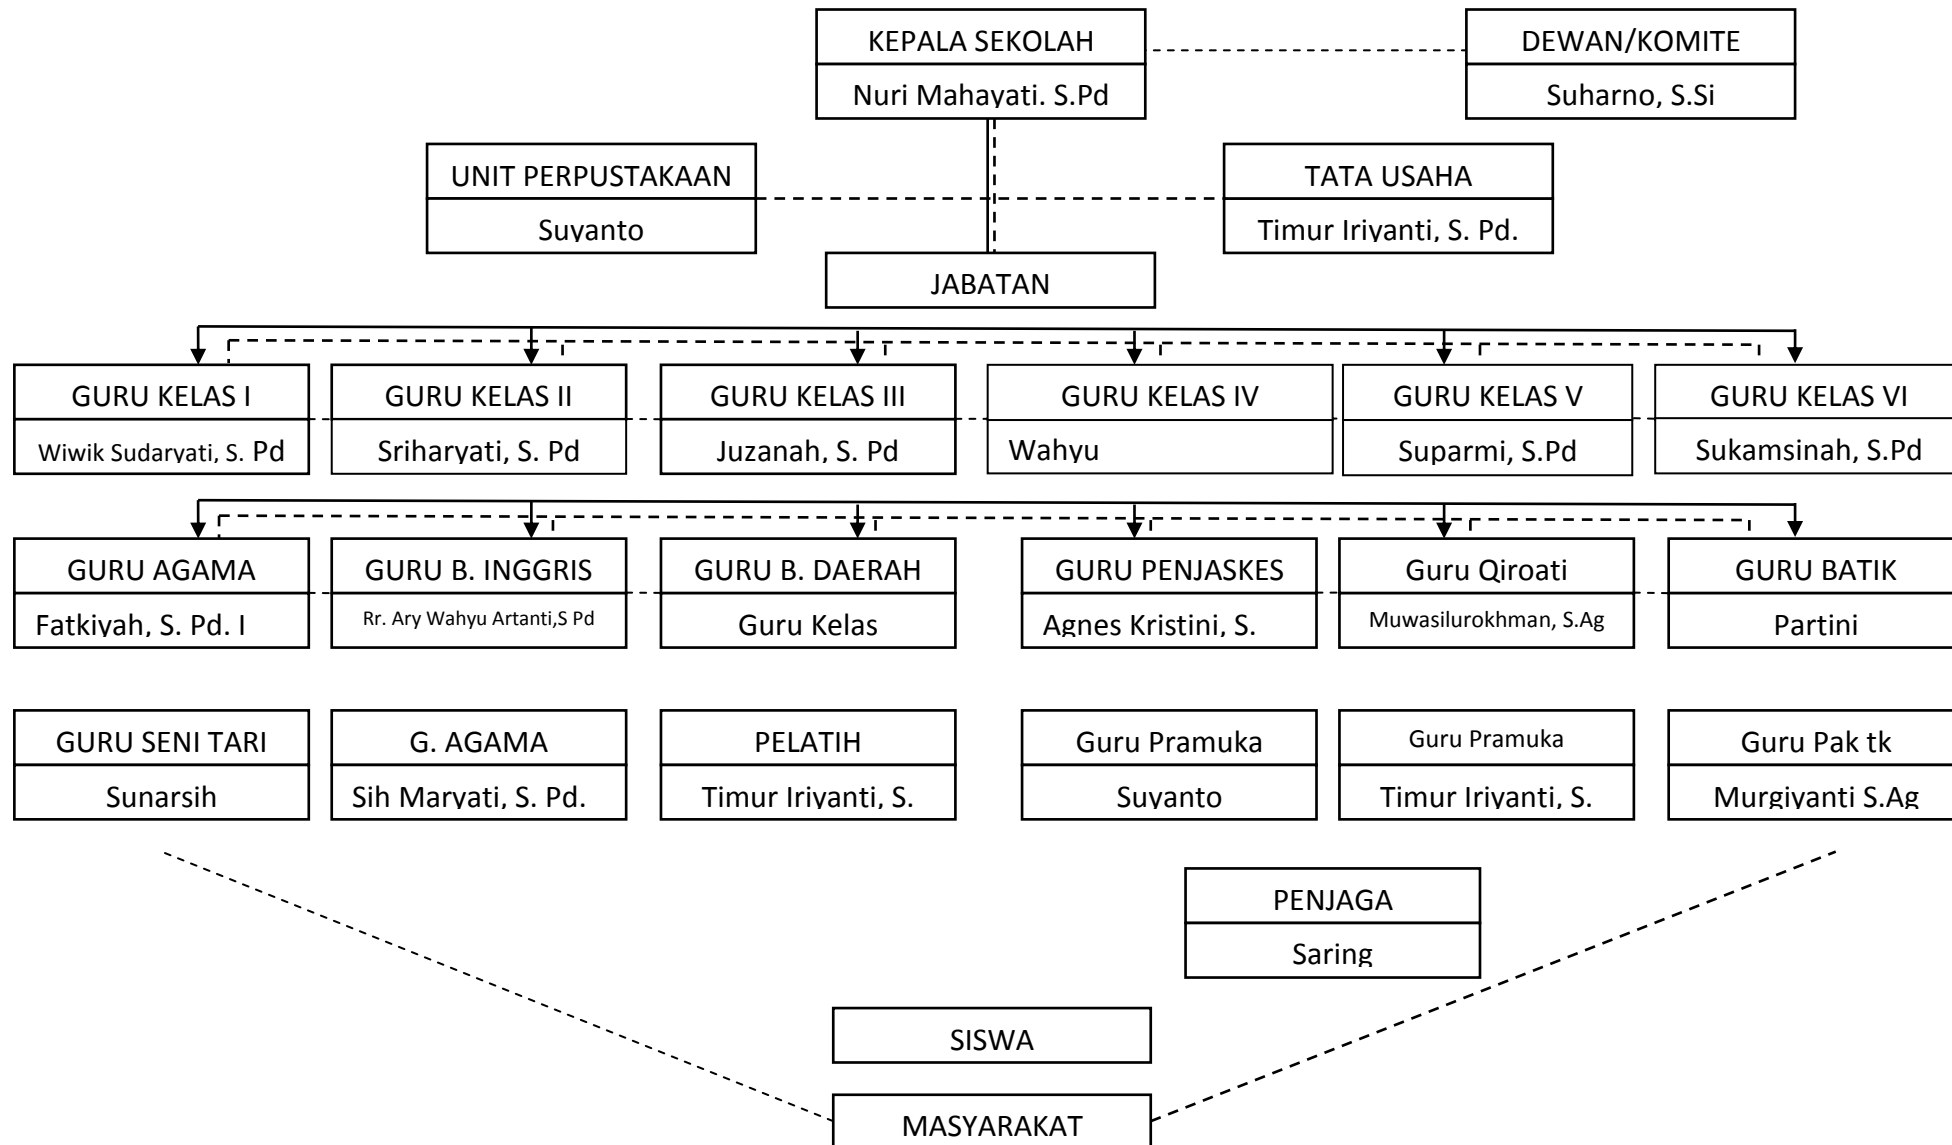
KEPALA SEKOLAH
Nuri Mahayati. S.Pd

DEWAN/KOMITE
Suharno, S.Si

UNIT PERPUSTAKAAN
Suyanto

TATA USAHA
Timur Iriyanti, S. Pd.

JABATAN

GURU KELAS I
Wiwik Sudaryati, S. Pd

GURU KELAS II
Sriharyati, S. Pd

GURU KELAS III
Juzanah, S. Pd

GURU KELAS IV
Wahyu

GURU KELAS V
Suparmi, S.Pd

GURU KELAS VI
Sukamsinah, S.Pd

GURU AGAMA
Fatkiyah, S. Pd. I

GURU B. INGGRIS
Rr. Ary Wahyu Artanti,S Pd

GURU B. DAERAH
Guru Kelas

GURU PENJASKES
Agnes Kristini, S.

Guru Qiroati
Muwasilurokhman, S.Ag

GURU BATIK
Partini

GURU SENI TARI
Sunarsih

G. AGAMA
Sih Maryati, S. Pd.

PELATIH
Timur Iriyanti, S.

Guru Pramuka
Suyanto

Guru Pramuka
Timur Iriyanti, S.

Guru Pak tk
Murgiyanti S.Ag

PENJAGA
Saring

SISWA

MASYARAKAT